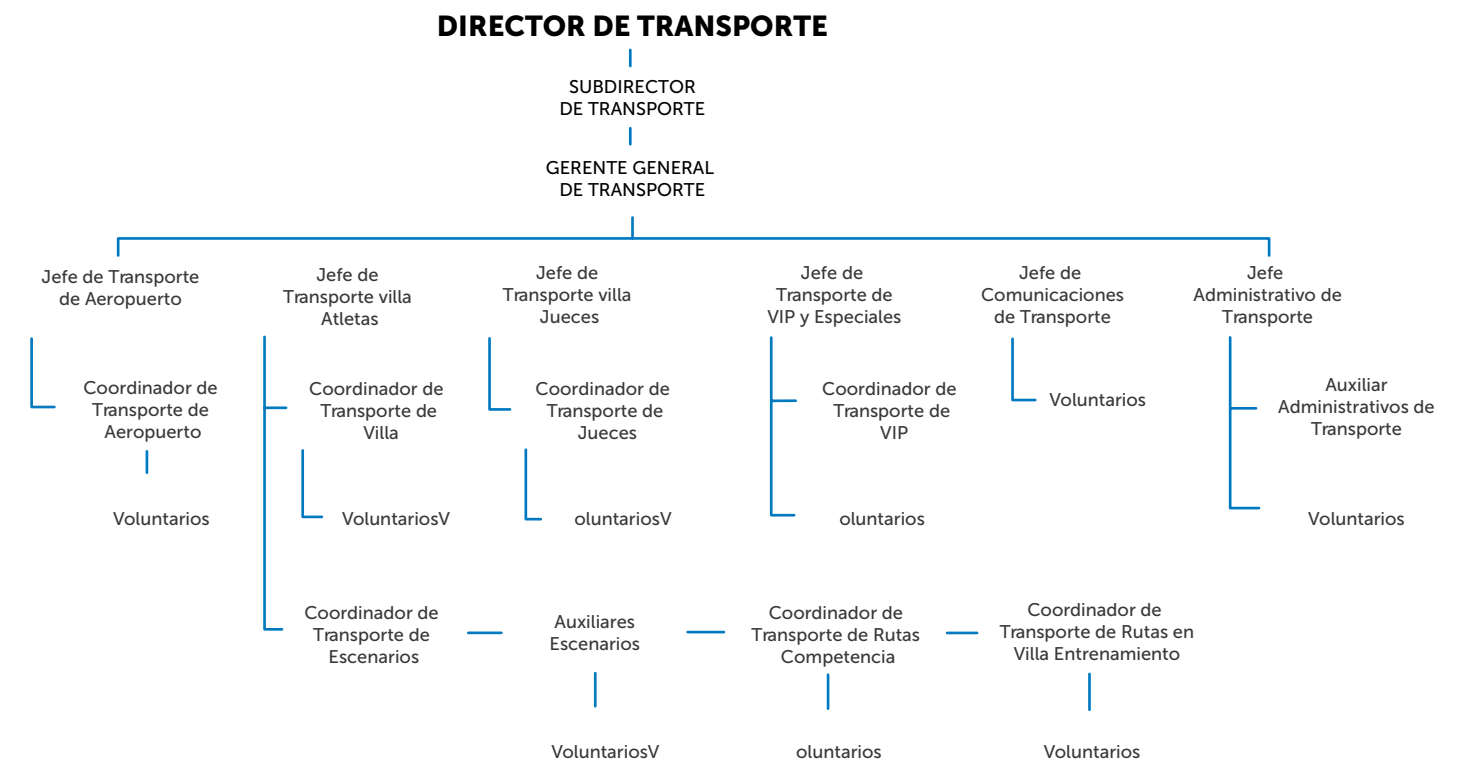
DIRECTOR DE TRANSPORTE

SUBDIRECTOR DE TRANSPORTE

GERENTE GENERAL DE TRANSPORTE

Jefe de Transporte de Aeropuerto

Coordinador de Transporte de Aeropuerto

Voluntarios

Jefe de Transporte villa Atletas

Coordinador de Transporte de Villa

VoluntariosV

Jefe de Transporte villa Jueces

Coordinador de Transporte de Jueces

oluntariosV

Jefe de Transporte de VIP y Especiales

Coordinador de Transporte de VIP

oluntarios

Jefe de Comunicaciones de Transporte

Voluntarios

Jefe Administrativo de Transporte

Auxiliar Administrativos de Transporte

Voluntarios

Coordinador de Transporte de Escenarios

Auxiliares Escenarios

VoluntariosV

Coordinador de Transporte de Rutas Competencia

oluntarios

Coordinador de Transporte de Rutas en Villa Entrenamiento

Voluntarios